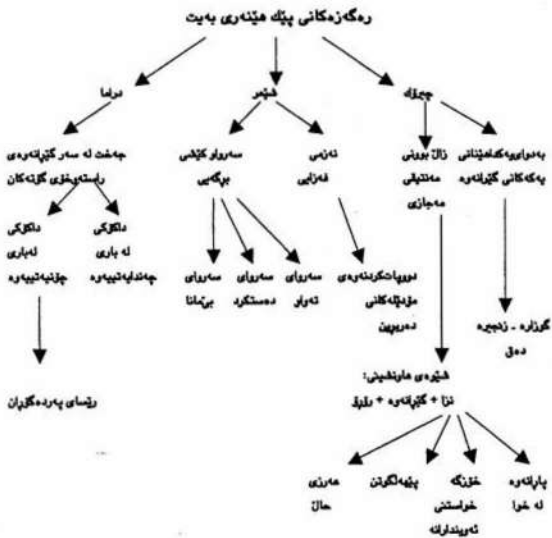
رەگەزەكانی پێك هێنەری بەیت

دراما

هۆنەر

چیرۆك

جەخت لە سەر گێڕانەوەی راستەوخۆی گێڕەكان

سەرواو كێشی بڕگەیی

ئەزمی قەزایی

زاڵ بوونی مەنتیقی مەجازی

بەدوایەكداهێنانی یەكەكانی گێڕانەوە

دلكۆكی لەباری چۆنیەتییەوە

دلكۆكی لە باری چەندایەتییەوە

سەروای بێ‌مانا

سەروای دەستكرد

سەروای تەواو

دووپاتكردنەوەی مۆتێڤەكانی دەربڕین

گرێ‌زاره - زنجیره دەق

رۆڵی پەردەگێڕان

شێوەی هاونشینی:
نزا + گێڕانەوە + دڵنیایی

هەرزی حاڵ

پێهەلگوتن

خۆزگە خواستنی ئەوینداڕانە

پاڕانەوە لە خوا